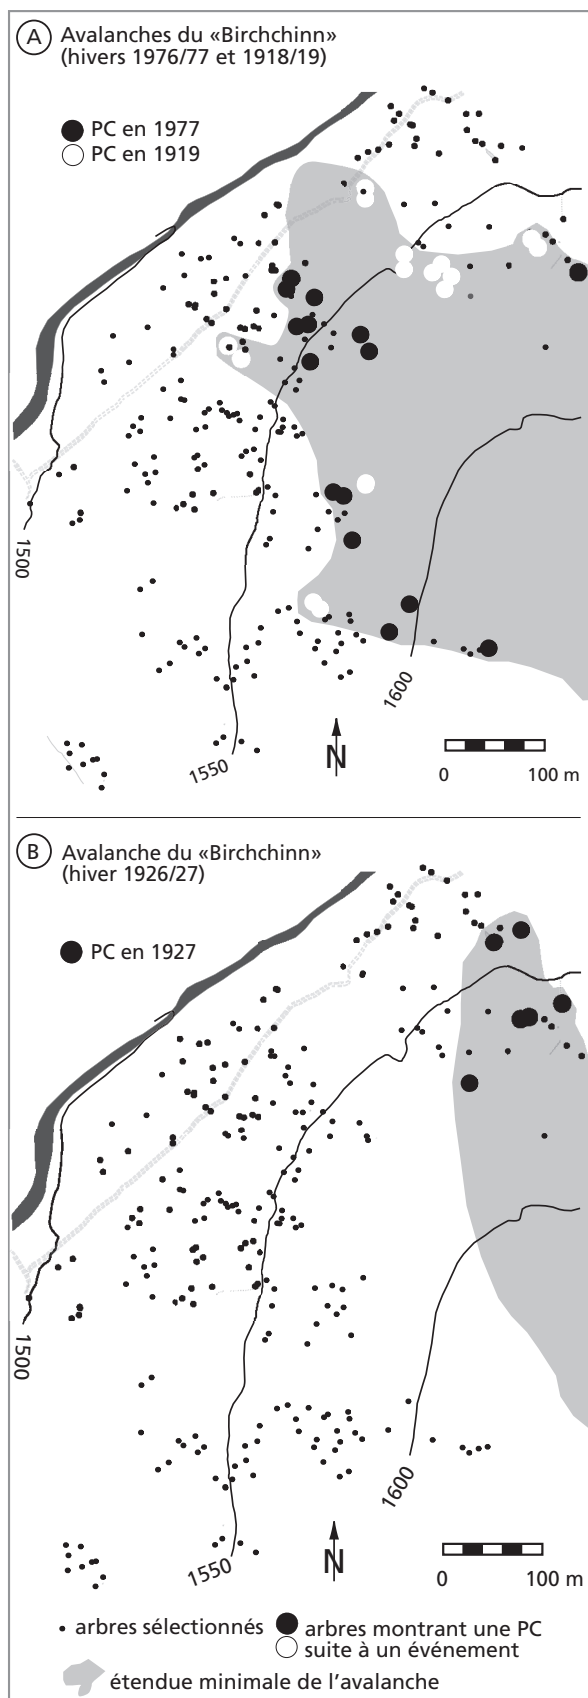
A Avalanches du «Birchchinn» (hivers 1976/77 et 1918/19)

PC en 1977
PC en 1919

1500
1550
1600
N
0
100 m

B Avalanche du «Birchchinn» (hiver 1926/27)

PC en 1927

1500
1550
1600
N
0
100 m

arbres sélectionnés
arbres montrant une PC suite à un événement
étendue minimale de l'avalanche